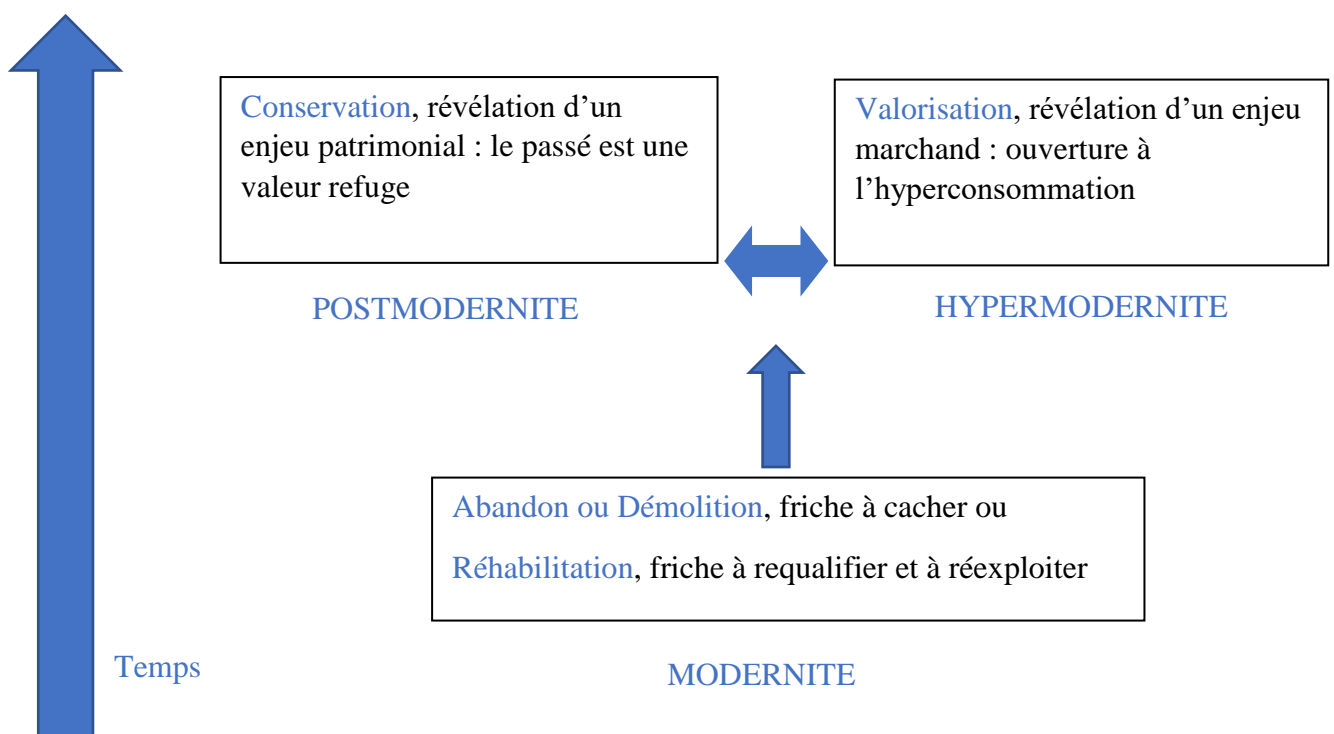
Conservation, révélation d’un enjeu patrimonial : le passé est une valeur refuge

Valorisation, révélation d’un enjeu marchand : ouverture à l’hyperconsommation

POSTMODERNITE

HYPERMODERNITE

Abandon ou Démolition, friche à cacher ou

Réhabilitation, friche à requalifier et à réexploiter

Temps

MODERNITE